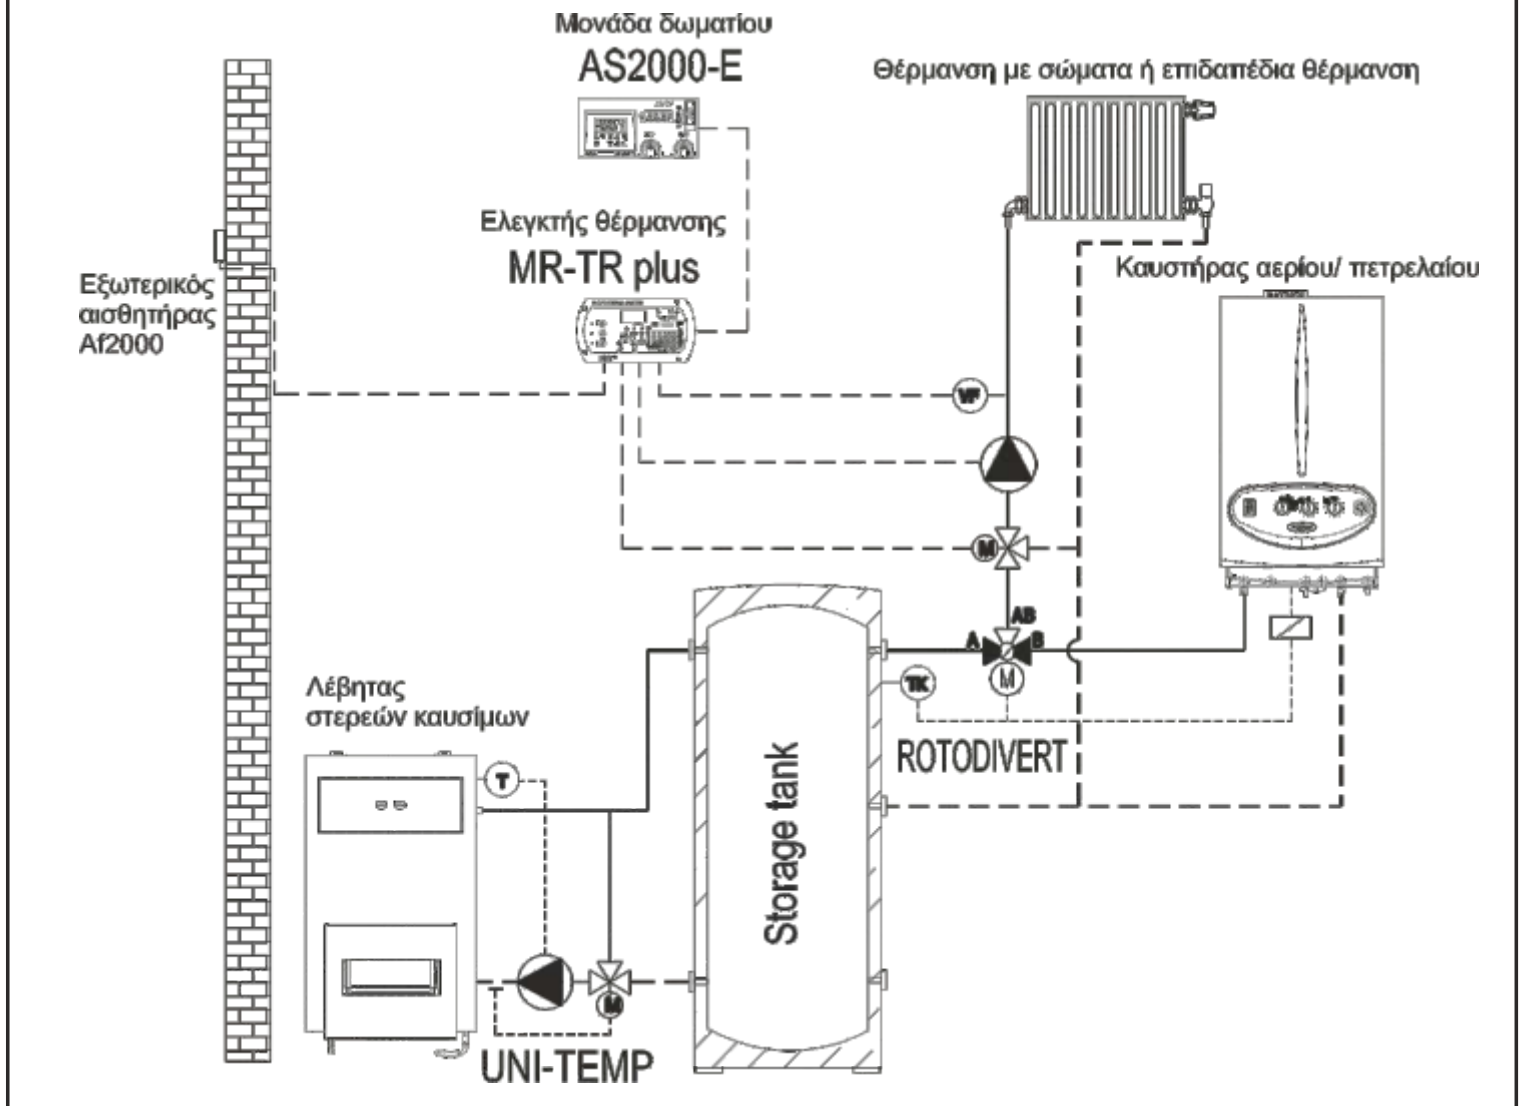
Μονάδα δωματίου
AS2000-E

Θέρμανση με σώματα ή επιδαπέδια θέρμανση

Ελεγκτής θέρμανσης
MR-TR plus

Εξωτερικός αισθητήρας Af2000

Καυστήρας αερίου/ πετρελαίου

VF

M

AB
A
B
M

TK

Λέβητας στερεών καυσίμων

T

Storage tank

ROTODIVERT

M

UNI-TEMP